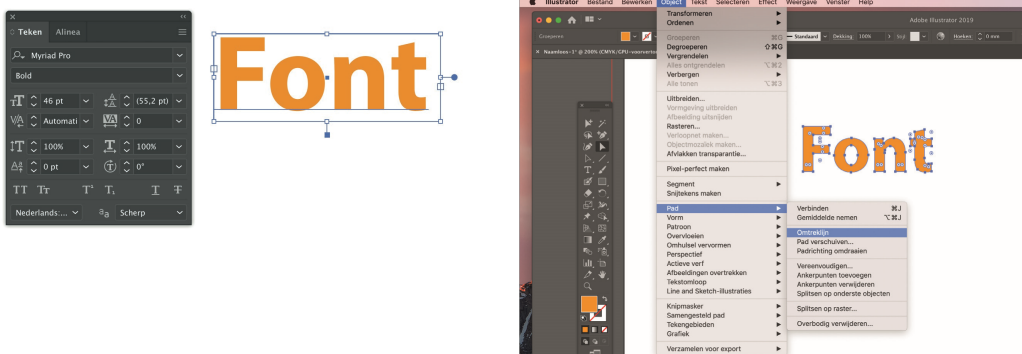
Teken Alinea

Myriad Pro

Bold

46 pt (55,2 pt)

Automati 0

100% 100%

0 pt 0°

TT Tт T¹ T₁ T Ŧ

Nederlands:... Scherp

Font

Illustrator Bestand Bewerken Object Tekst Selecteren Effect Weergave Venster Help

Adobe Illustrator 2019

Groeperen

Naamloos-1* @ 200% (CMYK/GPU-voorvertoning)

Standaard Dekking: 100% Stijl: Hoeken: 0 mm

Transformeren
Ordenen

Groeperen ⌘G
Degroeperen ⇧⌘G
Vergrendelen
Alles ontgrendelen ⌥⌘2
Verbergen
Alle tonen ⌥⌘3

Uitbreiden...
Vormgeving uitbreiden
Afbeelding uitlijnen
Rasteren...
Verloopnet maken...
Objectmozaïek maken...
Afvlakken transparantie...

Pixel-perfect maken

Segment
Snijtekens maken

Pad
Vorm
Patroon
Overvloeien
Omhulsel vervormen
Perspectief
Actieve verf
Afbeeldingen overtrekken
Tekstomloop
Line and Sketch-illustraties

Knipmasker
Samengesteld pad
Tekengebieden
Grafiek

Verzamelen voor export

Verbinden ⌘J
Gemiddelde nemen ⌥⌘J

Omtreklijn
Pad verschuiven...
Padrichting omdraaien

Vereenvoudigen...
Ankerpunten toevoegen
Ankerpunten verwijderen
Splitsen op onderste objecten

Splitsen op raster...

Overbodig verwijderen...

Font